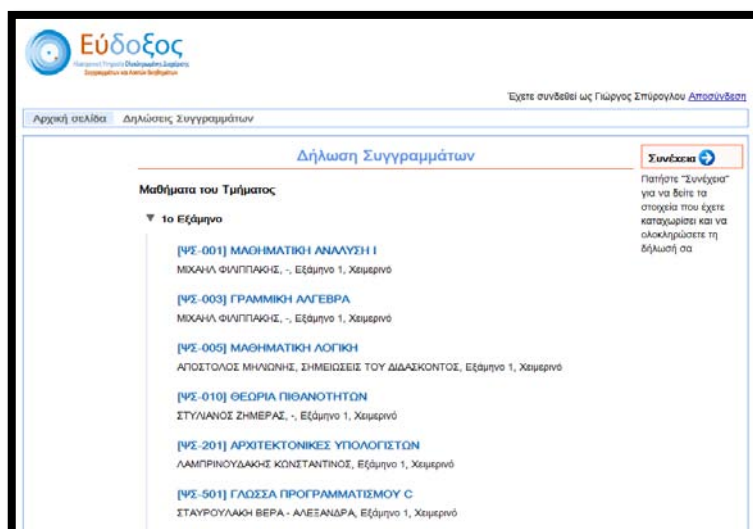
Εύδοξος
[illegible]

Έχετε συνδεθεί ως Γιώργος Σπύρογλου Αποσύνδεση

Αρχική σελίδα Δηλώσεις Συγγραμμάτων

Δήλωση Συγγραμμάτων

Συνέχεια

Πατήστε "Συνέχεια" για να δείτε τα στοιχεία που έχετε καταχωρίσει και να ολοκληρώσετε τη δήλωσή σα

Μαθήματα του Τμήματος

1ο Εξάμηνο

[ΨΣ-001] ΜΑΘΗΜΑΤΙΚΗ ΑΝΑΛΥΣΗ Ι
ΜΙΧΑΗΛ ΦΙΛΙΠΠΑΚΗΣ, -, Εξάμηνο 1, Χειμερινό

[ΨΣ-003] ΓΡΑΜΜΙΚΗ ΑΛΓΕΒΡΑ
ΜΙΧΑΗΛ ΦΙΛΙΠΠΑΚΗΣ, -, Εξάμηνο 1, Χειμερινό

[ΨΣ-005] ΜΑΘΗΜΑΤΙΚΗ ΛΟΓΙΚΗ
ΑΠΟΣΤΟΛΟΣ ΜΗΛΙΩΝΗΣ, ΣΗΜΕΙΩΣΕΙΣ ΤΟΥ ΔΙΔΑΣΚΟΝΤΟΣ, Εξάμηνο 1, Χειμερινό

[ΨΣ-010] ΘΕΩΡΙΑ ΠΙΘΑΝΟΤΗΤΩΝ
ΣΤΥΛΙΑΝΟΣ ΖΗΜΕΡΑΣ, -, Εξάμηνο 1, Χειμερινό

[ΨΣ-201] ΑΡΧΙΤΕΚΤΟΝΙΚΕΣ ΥΠΟΛΟΓΙΣΤΩΝ
ΛΑΜΠΡΙΝΟΥΔΑΚΗΣ ΚΩΝΣΤΑΝΤΙΝΟΣ, Εξάμηνο 1, Χειμερινό

[ΨΣ-501] ΓΛΩΣΣΑ ΠΡΟΓΡΑΜΜΑΤΙΣΜΟΥ C
ΣΤΑΥΡΟΥΛΑΚΗ ΒΕΡΑ - ΑΛΕΞΑΝΔΡΑ, Εξάμηνο 1, Χειμερινό